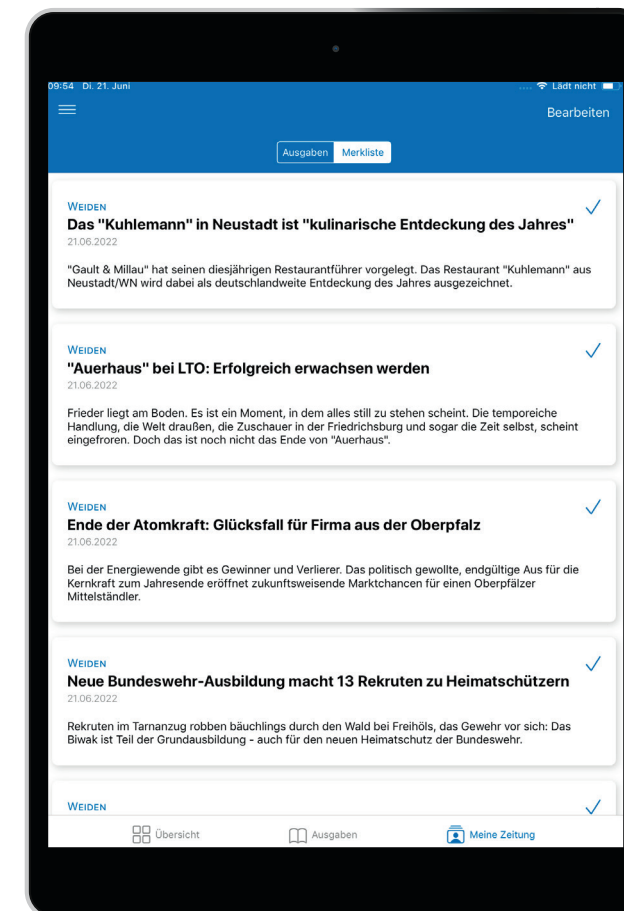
09:54 Di. 21. Juni

Lädt nicht

Bearbeiten

Ausgaben Merkliste

WEIDEN
Das "Kuhlemann" in Neustadt ist "kulinarische Entdeckung des Jahres"
21.06.2022

"Gault & Millau" hat seinen diesjährigen Restaurantführer vorgelegt. Das Restaurant "Kuhlemann" aus Neustadt/WN wird dabei als deutschlandweite Entdeckung des Jahres ausgezeichnet.

WEIDEN
"Auerhaus" bei LTO: Erfolgreich erwachsen werden
21.06.2022

Frieder liegt am Boden. Es ist ein Moment, in dem alles still zu stehen scheint. Die temporeiche Handlung, die Welt draußen, die Zuschauer in der Friedrichsburg und sogar die Zeit selbst, scheint eingefroren. Doch das ist noch nicht das Ende von "Auerhaus".

WEIDEN
Ende der Atomkraft: Glücksfall für Firma aus der Oberpfalz
21.06.2022

Bei der Energiewende gibt es Gewinner und Verlierer. Das politisch gewollte, endgültige Aus für die Kernkraft zum Jahresende eröffnet zukunftsweisende Marktchancen für einen Oberpfälzer Mittelständler.

WEIDEN
Neue Bundeswehr-Ausbildung macht 13 Rekruten zu Heimatschützern
21.06.2022

Rekruten im Tarnanzug robben bäuchlings durch den Wald bei Freihöls, das Gewehr vor sich: Das Biwak ist Teil der Grundausbildung - auch für den neuen Heimatschutz der Bundeswehr.

WEIDEN

Übersicht Ausgaben Meine Zeitung